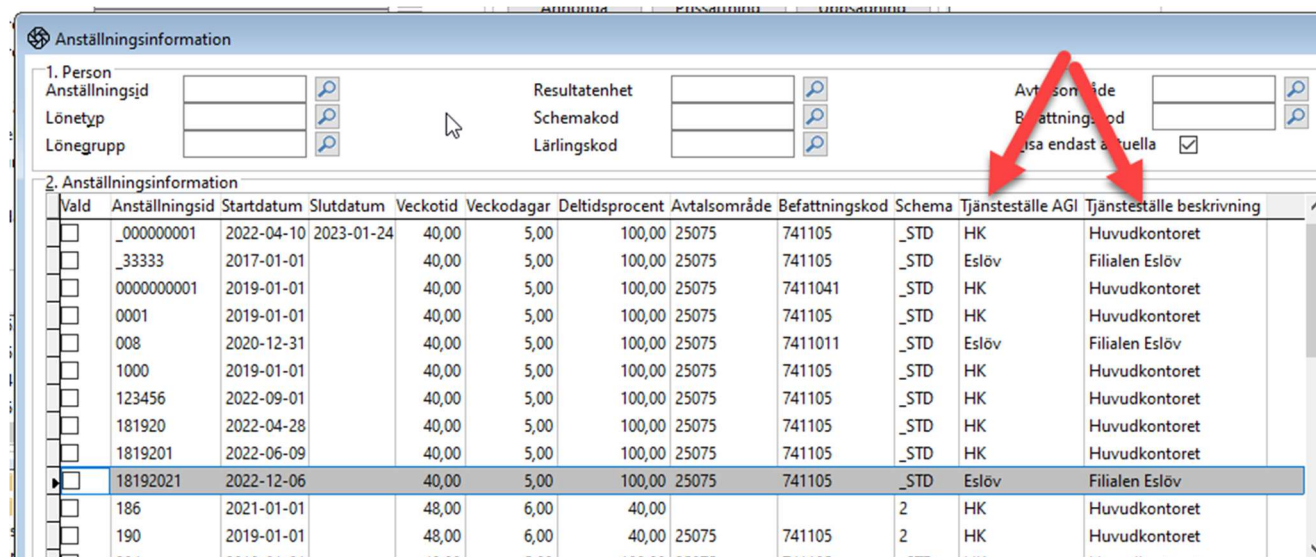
Anställningsinformation

1. Person

Anställningsid

Lönetyp

Lönegrupp

Resultatenhet

Schemakod

Lärlingskod

Avt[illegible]område

B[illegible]fattnings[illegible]od

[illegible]isa endast a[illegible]tuella

2. Anställningsinformation

| Vald | Anställningsid | Startdatum | Slutdatum | Veckotid | Veckodagar | Deltidsprocent | Avtalsområde | Befattningskod | Schema | Tjänsteställe AGI | Tjänsteställe beskrivning |
|---|---|---|---|---|---|---|---|---|---|---|---|
| | _000000001 | 2022-04-10 | 2023-01-24 | 40,00 | 5,00 | 100,00 | 25075 | 741105 | _STD | HK | Huvudkontoret |
| | _33333 | 2017-01-01 | | 40,00 | 5,00 | 100,00 | 25075 | 741105 | _STD | Eslöv | Filialen Eslöv |
| | 0000000001 | 2019-01-01 | | 40,00 | 5,00 | 100,00 | 25075 | 7411041 | _STD | HK | Huvudkontoret |
| | 0001 | 2019-01-01 | | 40,00 | 5,00 | 100,00 | 25075 | 741105 | _STD | HK | Huvudkontoret |
| | 008 | 2020-12-31 | | 40,00 | 5,00 | 100,00 | 25075 | 7411011 | _STD | Eslöv | Filialen Eslöv |
| | 1000 | 2019-01-01 | | 40,00 | 5,00 | 100,00 | 25075 | 741105 | _STD | HK | Huvudkontoret |
| | 123456 | 2022-09-01 | | 40,00 | 5,00 | 100,00 | 25075 | 741105 | _STD | HK | Huvudkontoret |
| | 181920 | 2022-04-28 | | 40,00 | 5,00 | 100,00 | 25075 | 741105 | _STD | HK | Huvudkontoret |
| | 1819201 | 2022-06-09 | | 40,00 | 5,00 | 100,00 | 25075 | 741105 | _STD | HK | Huvudkontoret |
| | 18192021 | 2022-12-06 | | 40,00 | 5,00 | 100,00 | 25075 | 741105 | _STD | Eslöv | Filialen Eslöv |
| | 186 | 2021-01-01 | | 48,00 | 6,00 | 40,00 | | | 2 | HK | Huvudkontoret |
| | 190 | 2019-01-01 | | 48,00 | 6,00 | 40,00 | 25075 | 741105 | 2 | HK | Huvudkontoret |